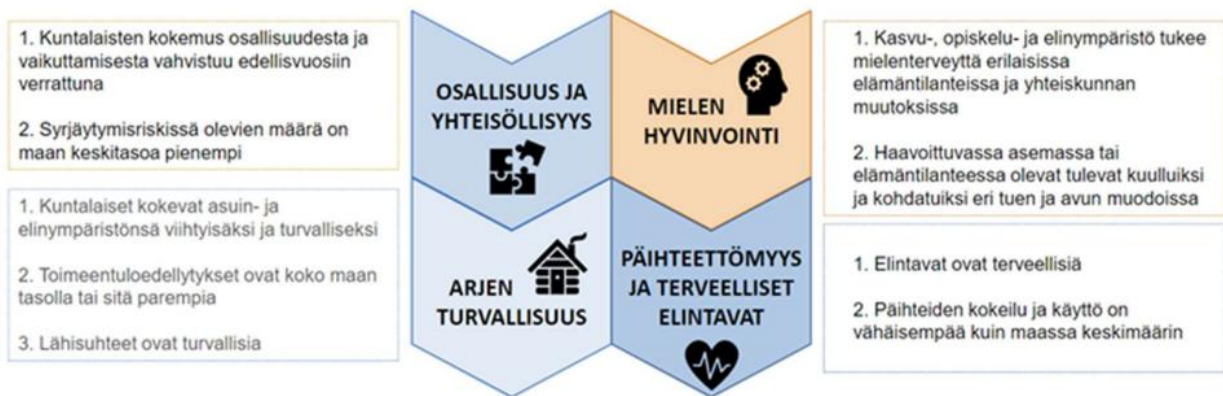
1. Kuntalaisten kokemus osallisuudesta ja vaikuttamisesta vahvistuu edellisvuosiin verrattuna

2. Syrjäytymisriskissä olevien määrä on maan keskitasoa pienempi

OSALLISUUS JA YHTEISÖLLISYYS

MIELEN HYVINVOINTI

1. Kasvu-, opiskelu- ja elinympäristö tukee mielenterveyttä erilaisissa elämäntilanteissa ja yhteiskunnan muutoksissa

2. Haavoittuvassa asemassa tai elämäntilanteessa olevat tulevat kuulluiksi ja kohdatuiksi eri tuen ja avun muodoissa

1. Kuntalaiset kokevat asuin- ja elinympäristönsä viihtyisäksi ja turvalliseksi

2. Toimeentuloedellytykset ovat koko maan tasolla tai sitä parempia

3. Lähisuhteet ovat turvallisia

ARJEN TURVALLISUUS

PÄIHTEETTÖMYYS JA TERVEELLISET ELINTAVAT

1. Elintavat ovat terveellisiä

2. Päihteiden kokeilu ja käyttö on vähäisempää kuin maassa keskimäärin